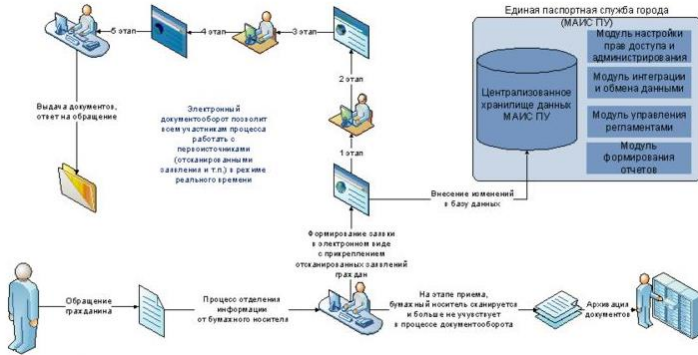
5 этап

4 этап

3 этап

Единая паспортная служба города (МАИС ПУ)

Централизованное хранилище данных МАИС ПУ

Модуль настройки прав доступа и администрирования

Модуль интеграции и обмена данными

Модуль управления регламентами

Модуль формирования отчетов

2 этап

Выдача документов, ответ на обращение

Электронный документооборот позволит всем участникам процесса работать с первоисточниками (отсканированными заявления и т.п.) в режиме реального времени

1 этап

Внесение изменений в базу данных

Формирование заявки в электронном виде с прикреплением отсканированных заявлений граждан

Обращение гражданина

Процесс отделения информации от бумажного носителя

На этапе приема, бумажный носитель сканируется и больше не участвует в процессе документооборота

Архивация документов